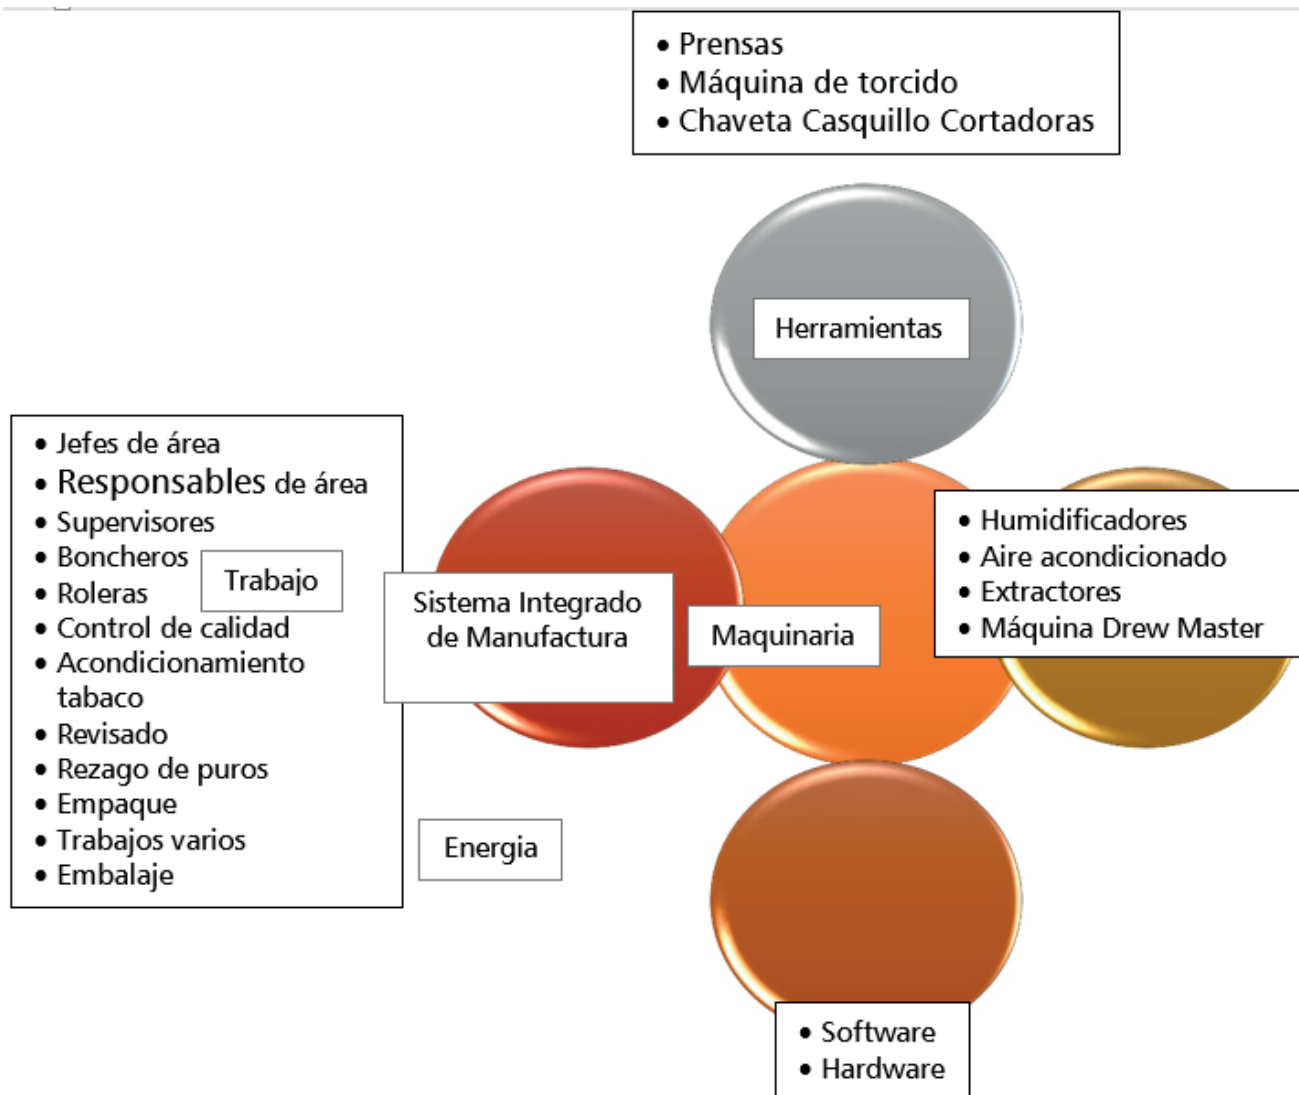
• Prensas
• Máquina de torcido
• Chaveta Casquillo Cortadoras

Herramientas

• Jefes de área
• Responsables de área
• Supervisores
• Boncheros
• Roleras
• Control de calidad
• Acondicionamiento tabaco
• Revisado
• Rezago de puros
• Empaque
• Trabajos varios
• Embalaje

Trabajo

Sistema Integrado de Manufactura

Maquinaria

• Humidificadores
• Aire acondicionado
• Extractores
• Máquina Drew Master

Energia

• Software
• Hardware